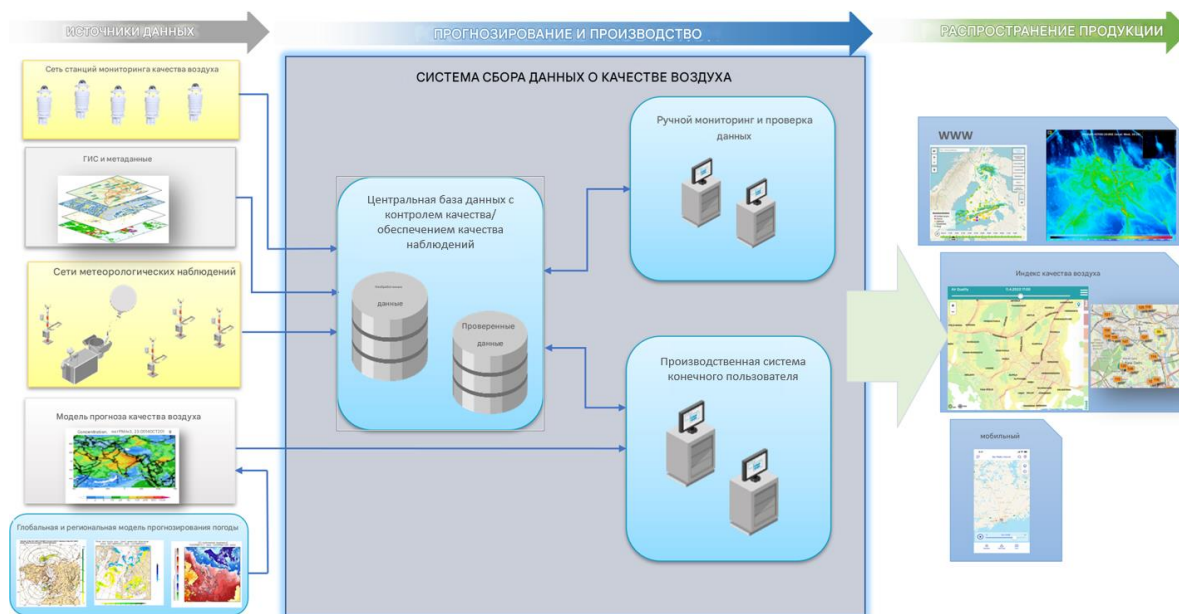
ИСТОЧНИКИ ДАННЫХ

ПРОГНОЗИРОВАНИЕ И ПРОИЗВОДСТВО

РАСПРОСТРАНЕНИЕ ПРОДУКЦИИ

Сеть станций мониторинга качества воздуха

ГИС и метаданные

Сети метеорологических наблюдений

Модель прогноза качества воздуха

Глобальная и региональная модель прогнозирования погоды

СИСТЕМА СБОРА ДАННЫХ О КАЧЕСТВЕ ВОЗДУХА

Центральная база данных с контролем качества/ обеспечением качества наблюдений

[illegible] данные

Проверенные данные

Ручной мониторинг и проверка данных

Производственная система конечного пользователя

WWW

Индекс качества воздуха

мобильный